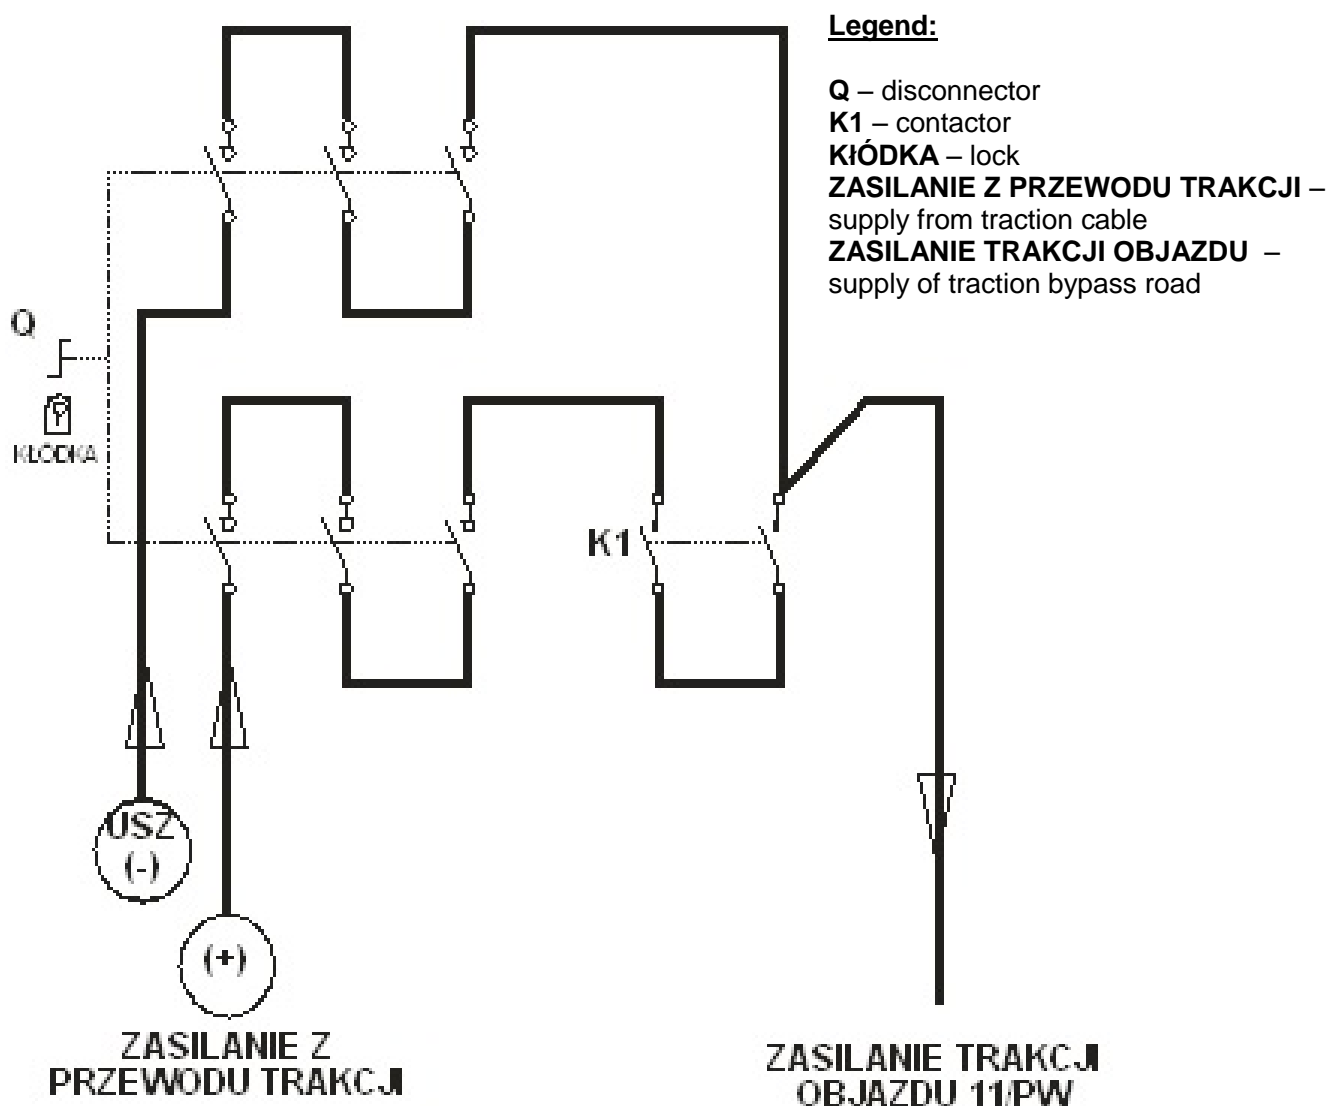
Legend:

Q – disconnector
K1 – contactor
KIÓDKA – lock
ZASILANIE Z PRZEWODU TRAKCJI – supply from traction cable
ZASILANIE TRAKCJI OBJAZDU – supply of traction bypass road

Q

KŁÓDKA

K1

USZ (-)

(+)

ZASILANIE Z PRZEWODU TRAKCJI

ZASILANIE TRAKCJI OBJAZDU 11/PW